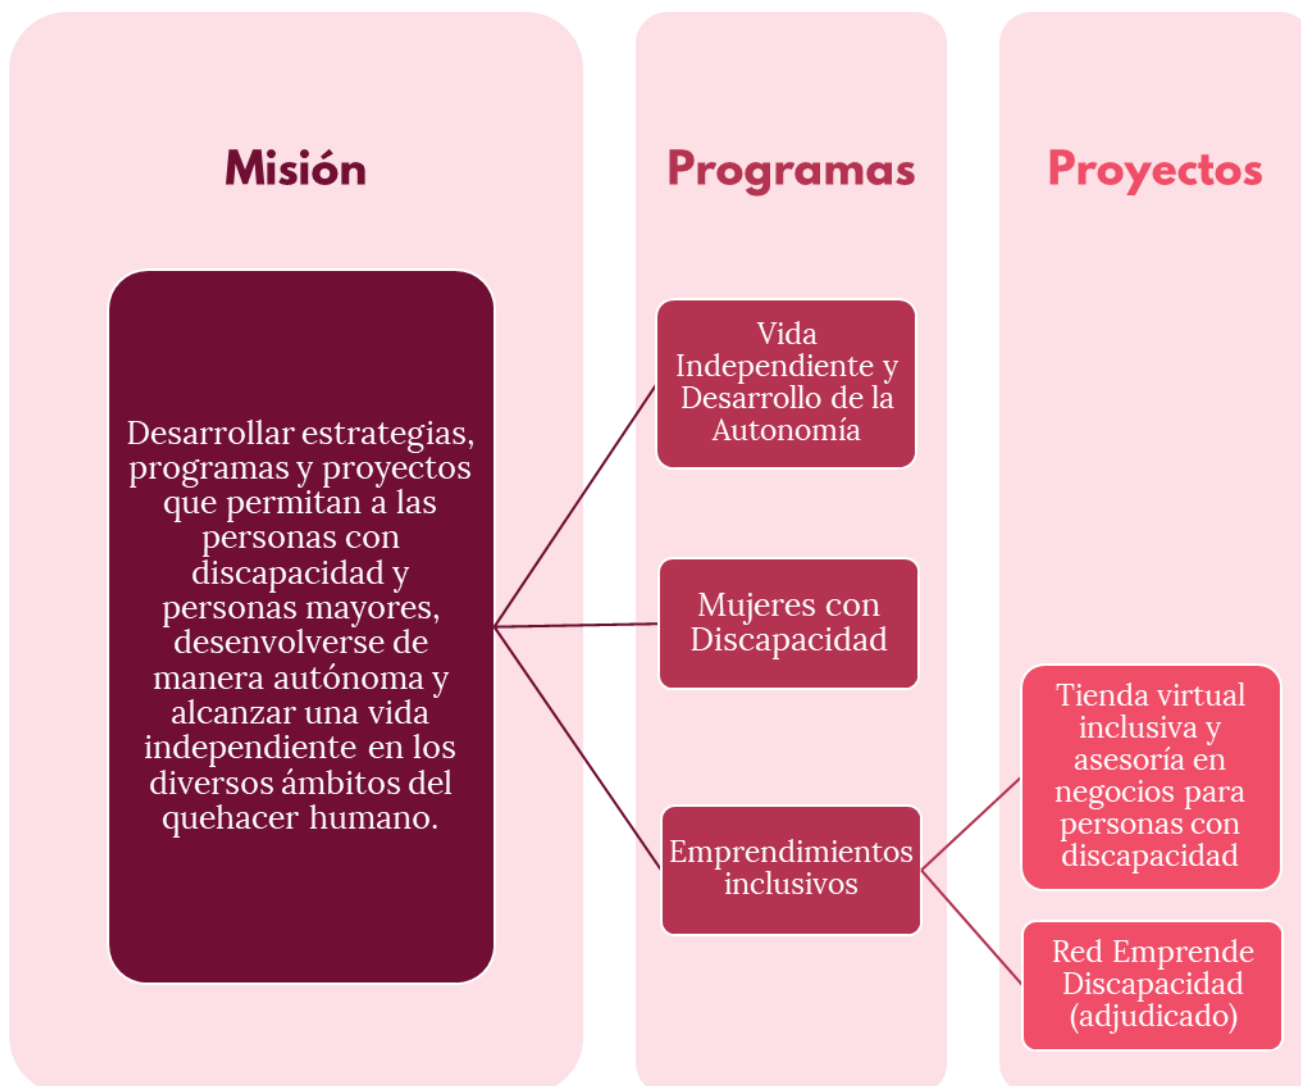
Misión

Desarrollar estrategias, programas y proyectos que permitan a las personas con discapacidad y personas mayores, desenvolverse de manera autónoma y alcanzar una vida independiente en los diversos ámbitos del quehacer humano.

Programas

Vida Independiente y Desarrollo de la Autonomía

Mujeres con Discapacidad

Emprendimientos inclusivos

Proyectos

Tienda virtual inclusiva y asesoría en negocios para personas con discapacidad

Red Emprende Discapacidad (adjudicado)